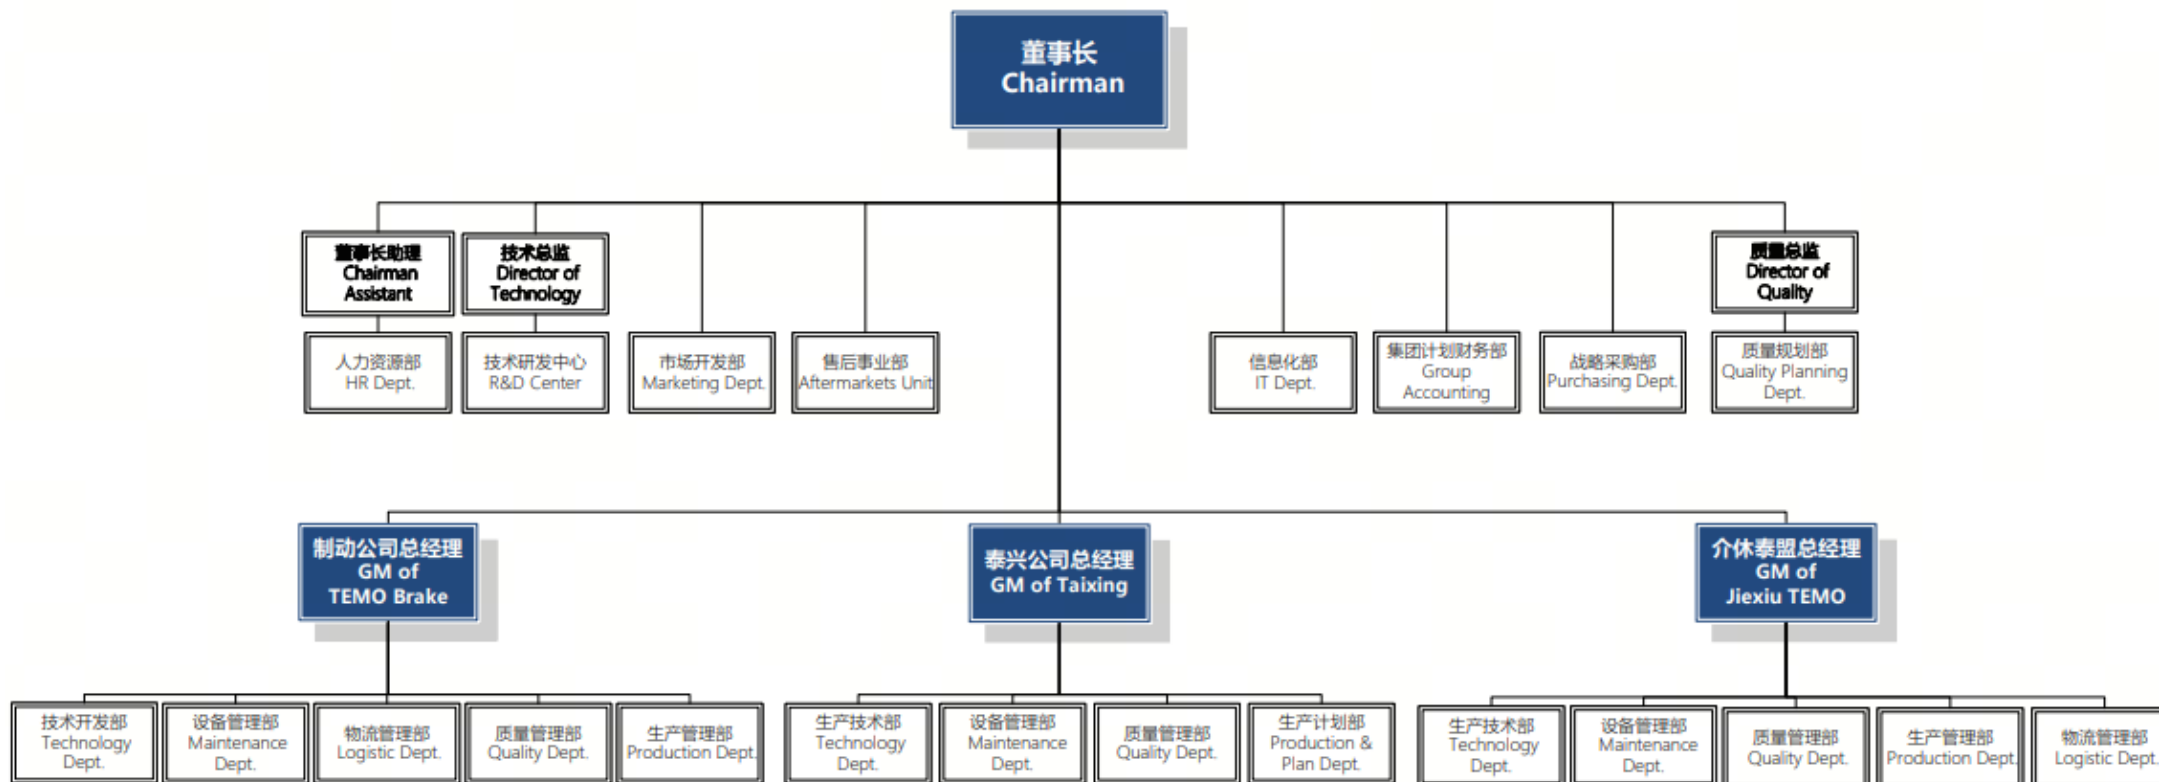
董事长
Chairman

董事长助理
Chairman Assistant

技术总监
Director of Technology

质量总监
Director of Quality

人力资源部
HR Dept.

技术研发中心
R&D Center

市场开发部
Marketing Dept.

售后事业部
Aftermarkets Unit

信息化部
IT Dept.

集团计划财务部
Group Accounting

战略采购部
Purchasing Dept.

质量规划部
Quality Planning Dept.

制动公司总经理
GM of TEMO Brake

泰兴公司总经理
GM of Taixing

介休泰盟总经理
GM of Jiexiu TEMO

技术开发部
Technology Dept.

设备管理部
Maintenance Dept.

物流管理部
Logistic Dept.

质量管理部
Quality Dept.

生产管理部
Production Dept.

生产技术部
Technology Dept.

设备管理部
Maintenance Dept.

质量管理部
Quality Dept.

生产计划部
Production & Plan Dept.

生产技术部
Technology Dept.

设备管理部
Maintenance Dept.

质量管理部
Quality Dept.

生产管理部
Production Dept.

物流管理部
Logistic Dept.